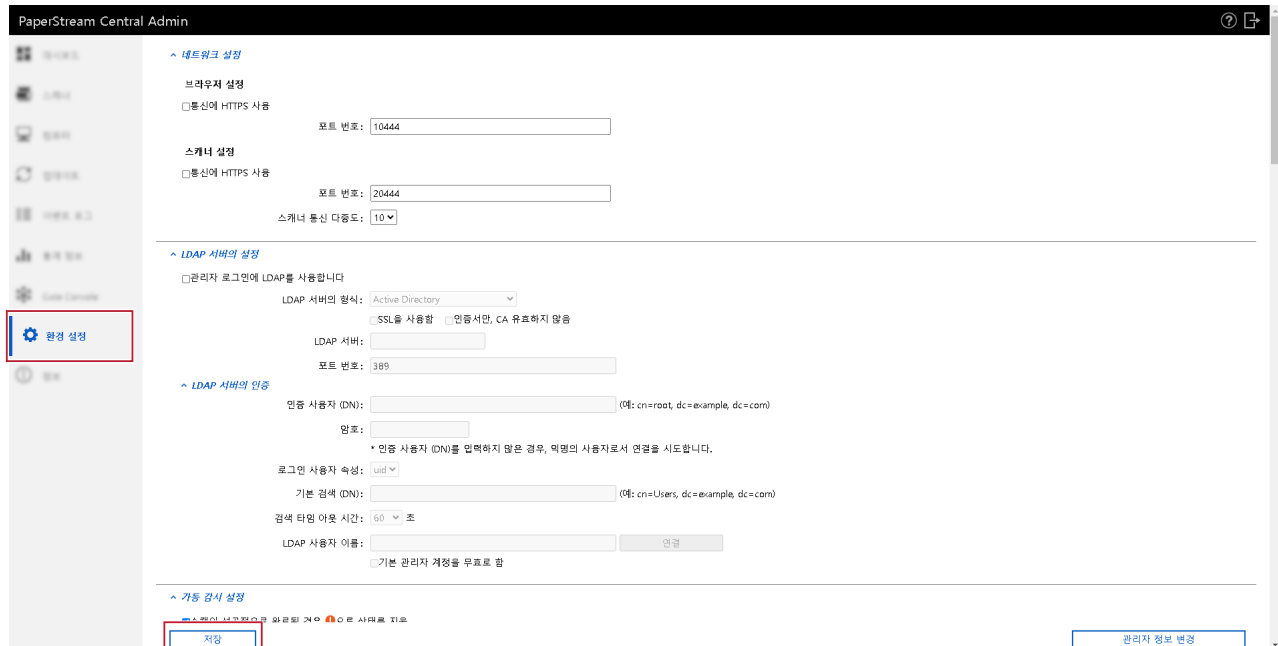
PaperStream Central Admin

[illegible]
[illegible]
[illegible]
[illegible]
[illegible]
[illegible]
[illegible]
환경 설정
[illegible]

^ 네트워크 설정

브라우저 설정

☐통신에 HTTPS 사용

포트 번호: 10444

스캐너 설정

☐통신에 HTTPS 사용

포트 번호: 20444

스캐너 통신 다중도: 10

^ LDAP 서버의 설정

☐관리자 로그인에 LDAP를 사용합니다

LDAP 서버의 형식: Active Directory

☐SSL을 사용함 ☐인증서만, CA 유효하지 않음

LDAP 서버:

포트 번호: 389

^ LDAP 서버의 인증

인증 사용자 (DN): (예: cn=root, dc=example, dc=com)

암호:

* 인증 사용자 (DN)를 입력하지 않은 경우, 익명의 사용자로서 연결을 시도합니다.

로그인 사용자 속성: uid

기본 검색 (DN): (예: cn=Users, dc=example, dc=com)

검색 타임 아웃 시간: 60 초

LDAP 사용자 이름: 연결

☐기본 관리자 계정을 무효로 함

^ 가동 감시 설정

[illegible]

저장

관리자 정보 변경